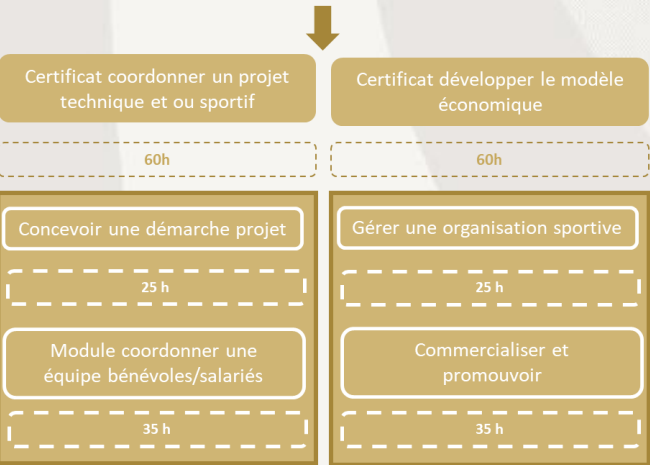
Certificat coordonner un projet technique et ou sportif

60h

Concevoir une démarche projet

25 h

Module coordonner une équipe bénévoles/salariés

35 h

Certificat développer le modèle économique

60h

Gérer une organisation sportive

25 h

Commercialiser et promouvoir

35 h